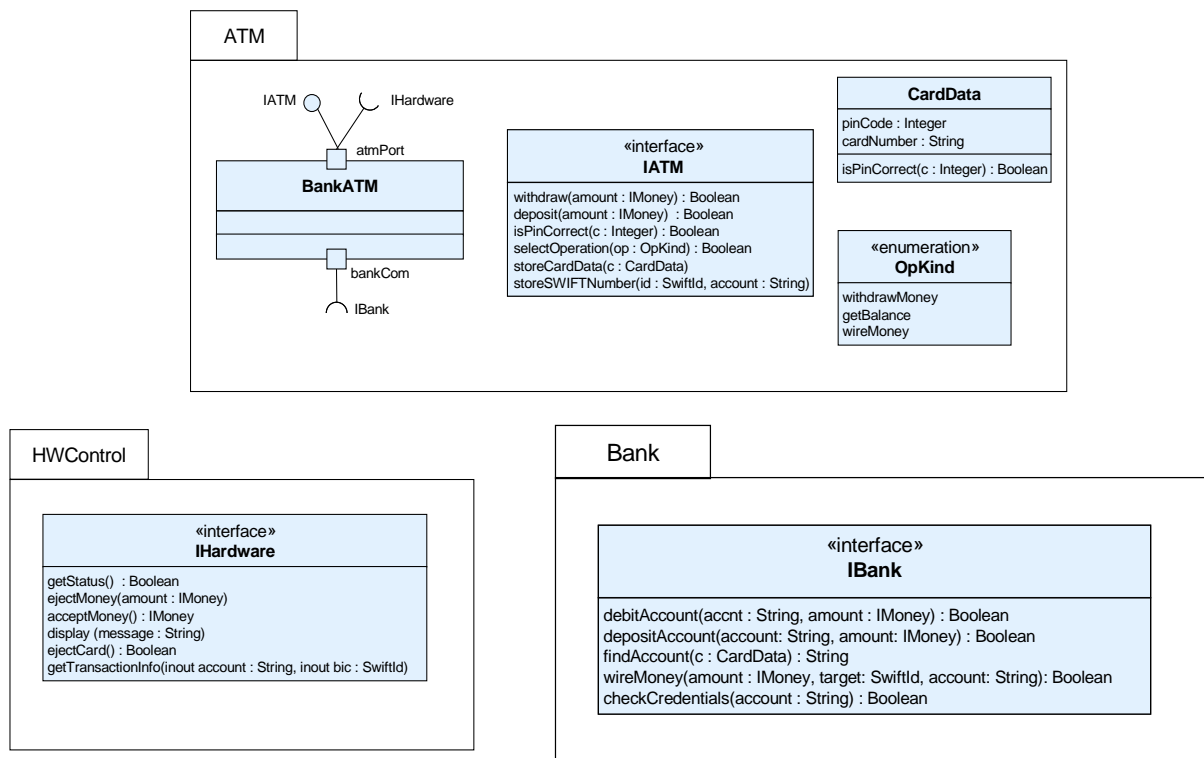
ATM

IATM

IHardware

atmPort

BankATM

bankCom

IBank

«interface»
IATM

withdraw(amount : IMoney) : Boolean
deposit(amount : IMoney) : Boolean
isPinCorrect(c : Integer) : Boolean
selectOperation(op : OpKind) : Boolean
storeCardData(c : CardData)
storeSWIFTNumber(id : SwiftId, account : String)

CardData

pinCode : Integer
cardNumber : String

isPinCorrect(c : Integer) : Boolean

«enumeration»
OpKind

withdrawMoney
getBalance
wireMoney

HWControl

«interface»
IHardware

getStatus() : Boolean
ejectMoney(amount : IMoney)
acceptMoney() : IMoney
display (message : String)
ejectCard() : Boolean
getTransactionInfo(inout account : String, inout bic : SwiftId)

Bank

«interface»
IBank

debitAccount(accnt : String, amount : IMoney) : Boolean
depositAccount(account: String, amount: IMoney) : Boolean
findAccount(c : CardData) : String
wireMoney(amount : IMoney, target: SwiftId, account: String): Boolean
checkCredentials(account : String) : Boolean